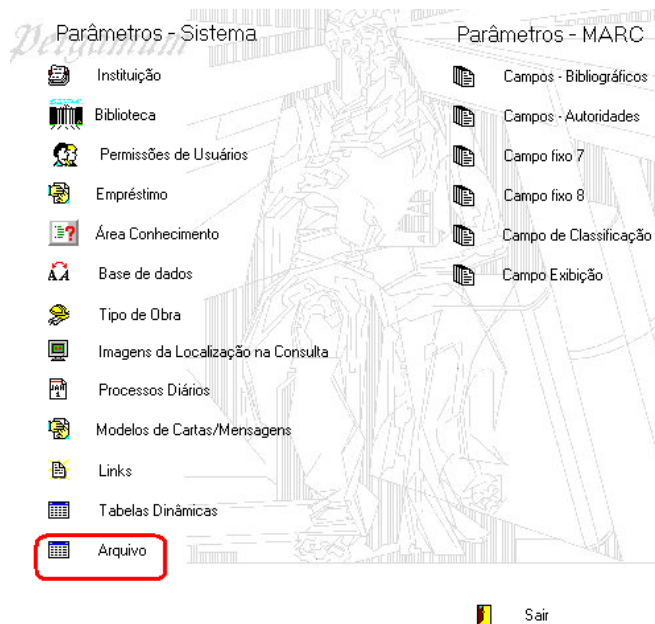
Pergamum

Parâmetros - Sistema

Instituição

Biblioteca

Permissões de Usuários

Empréstimo

Área Conhecimento

Base de dados

Tipo de Obra

Imagens da Localização na Consulta

Processos Diários

Modelos de Cartas/Mensagens

Links

Tabelas Dinâmicas

Arquivo

Parâmetros - MARC

Campos - Bibliográficos

Campos - Autoridades

Campo fixo 7

Campo fixo 8

Campo de Classificação

Campo Exibição

Sair